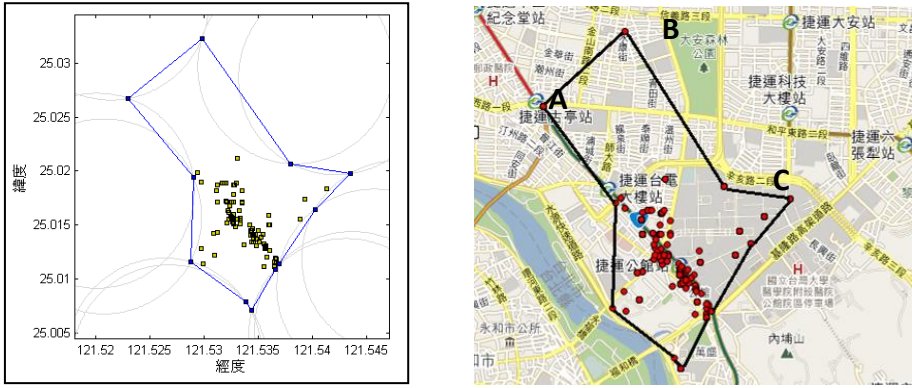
25.03
25.025
25.02
25.015
25.01
25.005
緯度
121.52 121.525 121.53 121.535 121.54 121.545
經度

紀念堂站
B
捷運大安站
大安森林公園
捷運科技大樓站
A
捷運古亭站
和平東路三段
捷運六張犁站
C
捷運台電大樓站
捷運公館站
辛亥路二段
基隆路
國立台灣大學醫學院附設醫院公館院區
永和市公所
內埔山
萬盛
汀州路三段
羅斯福路三段